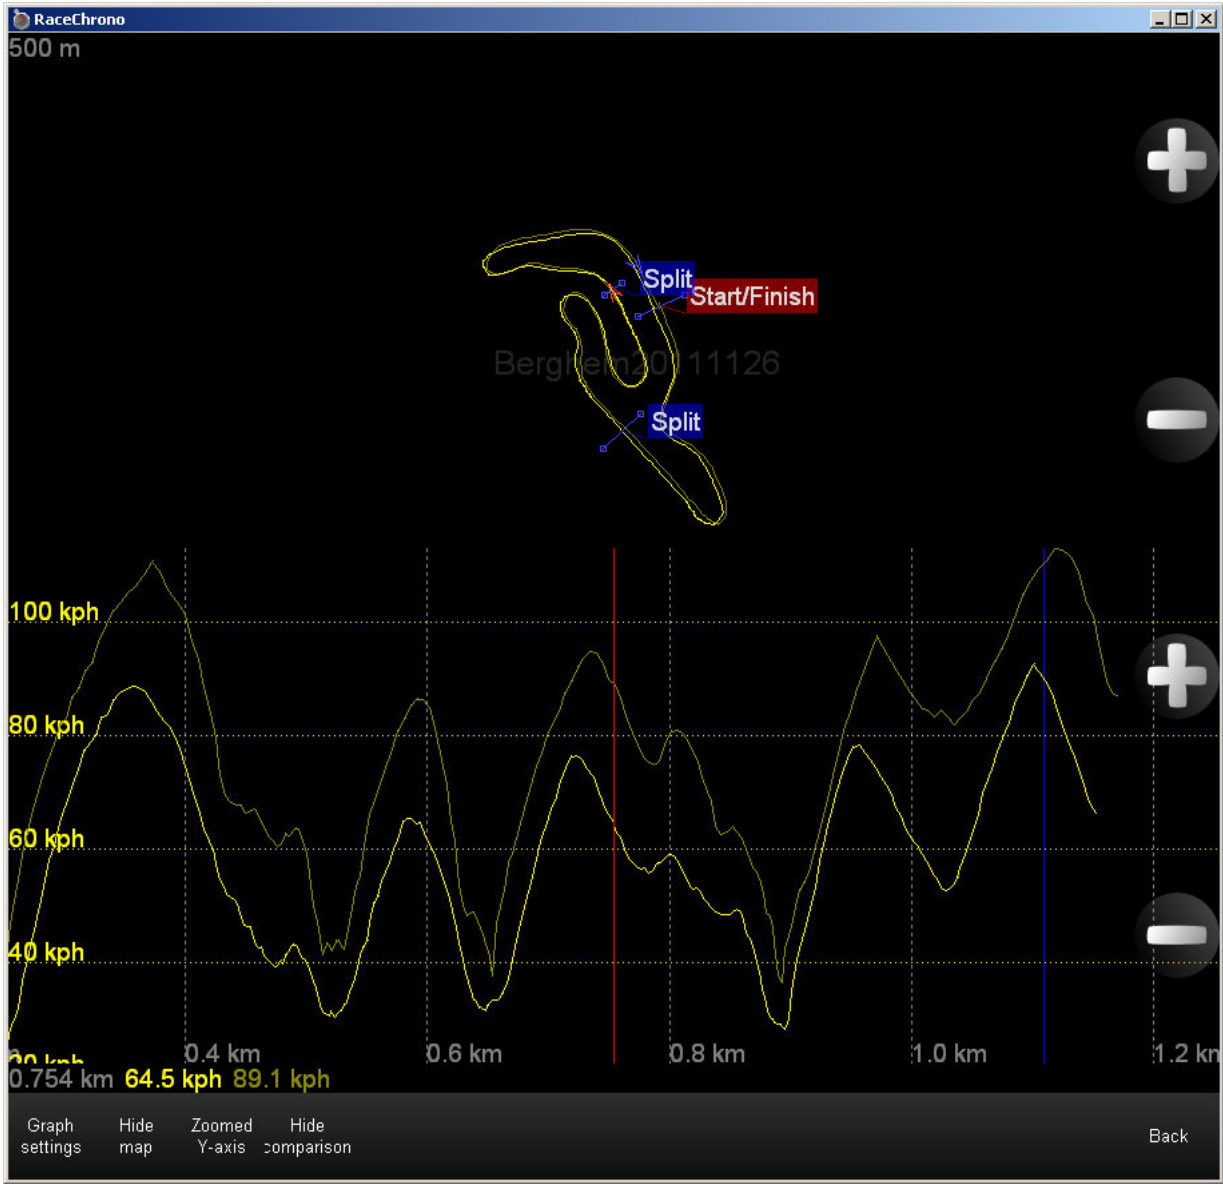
RaceChrono

500 m

Split

Start/Finish

Bergheim20111126

Split

100 kph

80 kph

60 kph

40 kph

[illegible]

0.4 km

0.6 km

0.8 km

1.0 km

1.2 km

0.754 km 64.5 kph 89.1 kph

Graph settings

Hide map

Zoomed Y-axis

Hide comparison

Back